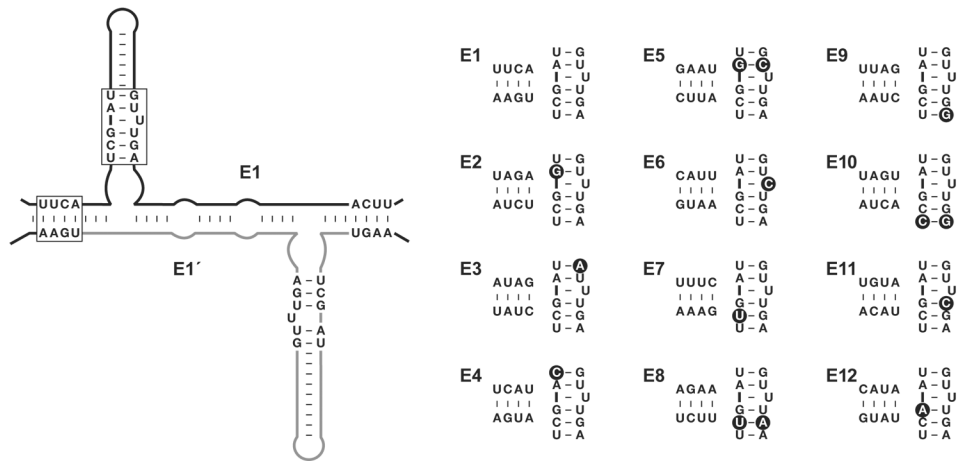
U – G
A – U
I – U
G – U
C – G
U – A

UUCA
AAGU

E1

ACUU
UGAA

E1´

A – U
U – C
U – G
U
U – A
G – U

E1
UUCA
AAGU
U – G
A – U
I – U
G – U
C – G
U – A

E5
GAAU
CUUA
U – G
G – C
I – U
G – U
C – G
U – A

E9
UUAG
AAUC
U – G
A – U
I – U
G – U
C – G
U – G

E2
UAGA
AUCU
U – G
G – U
I – U
G – U
C – G
U – A

E6
CAUU
GUAA
U – G
A – U
I – C
G – U
C – G
U – A

E10
UAGU
AUCA
U – G
A – U
I – U
G – U
C – G
C – G

E3
AUAG
UAUC
U – A
A – U
I – U
G – U
C – G
U – A

E7
UUUC
AAAG
U – G
A – U
I – U
G – U
U – G
U – A

E11
UGUA
ACAU
U – G
A – U
I – U
G – C
C – G
U – A

E4
UCAU
AGUA
C – G
A – U
I – U
G – U
C – G
U – A

E8
AGAA
UCUU
U – G
A – U
I – U
G – U
U – A
U – A

E12
CAUA
GUAU
U – G
A – U
I – U
A – U
C – G
U – A